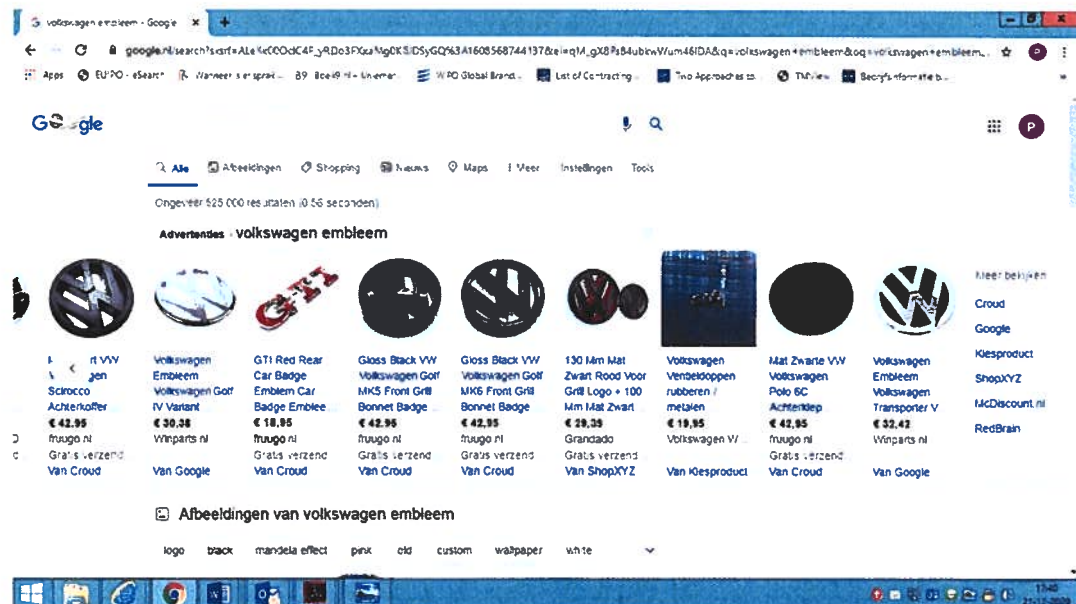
volkswagen embleem - Google ×
google.nl/search?sxsrf=ALeKk00dC4F_yRDo3FXxaMg0KSIDSyGQ%3A1608568744137&ei=qM_gX8Pa84ubkwWum46IDA&q=volkswagen+embleem&oq=volkswagen+embleem...
Apps EUIPO - eSearch Wanneer is er sprake... Boel9.nl - Universe... WIPO Global Brand... List of Contracting... Two Approaches to... TMView Bedrijfsinformatie b...

Google

Alle Afbeeldingen Shopping Nieuws Maps Meer Instellingen Tools

Ongeveer 525.000 resultaten (0,56 seconden)

Advertenties · volkswagen embleem

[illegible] VW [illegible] Scirocco Achterkoffer € 42,95 fruugo.nl Gratis verzend Van Croud

Volkswagen Embleem Volkswagen Golf IV Variant € 30,38 Winparts.nl Van Google

GTI Red Rear Car Badge Emblem Car Badge Emblee € 18,95 fruugo.nl Gratis verzend Van Croud

Gloss Black VW Volkswagen Golf MK5 Front Grill Bonnet Badge € 42,95 fruugo.nl Gratis verzend Van Croud

Gloss Black VW Volkswagen Golf MK6 Front Grill Bonnet Badge € 42,95 fruugo.nl Gratis verzend Van Croud

130 Mm Mat Zwart Rood Voor Grill Logo + 100 Mm Mat Zwart € 29,35 Grandado Gratis verzend Van ShopXYZ

Volkswagen Venteldoppen rubberen / metalen € 19,95 Volkswagen W... Van Kiesproduct

Mat Zwarte VW Volkswagen Polo 6C Achterklep € 42,95 fruugo.nl Gratis verzend Van Croud

Volkswagen Embleem Volkswagen Transporter V € 32,42 Winparts.nl Van Google

Meer bekijken
Croud
Google
Kiesproduct
ShopXYZ
McDiscount.nl
RedBrain

Afbeeldingen van volkswagen embleem

logo black mandela effect pink old custom wallpaper white

11:40
21-12-2020